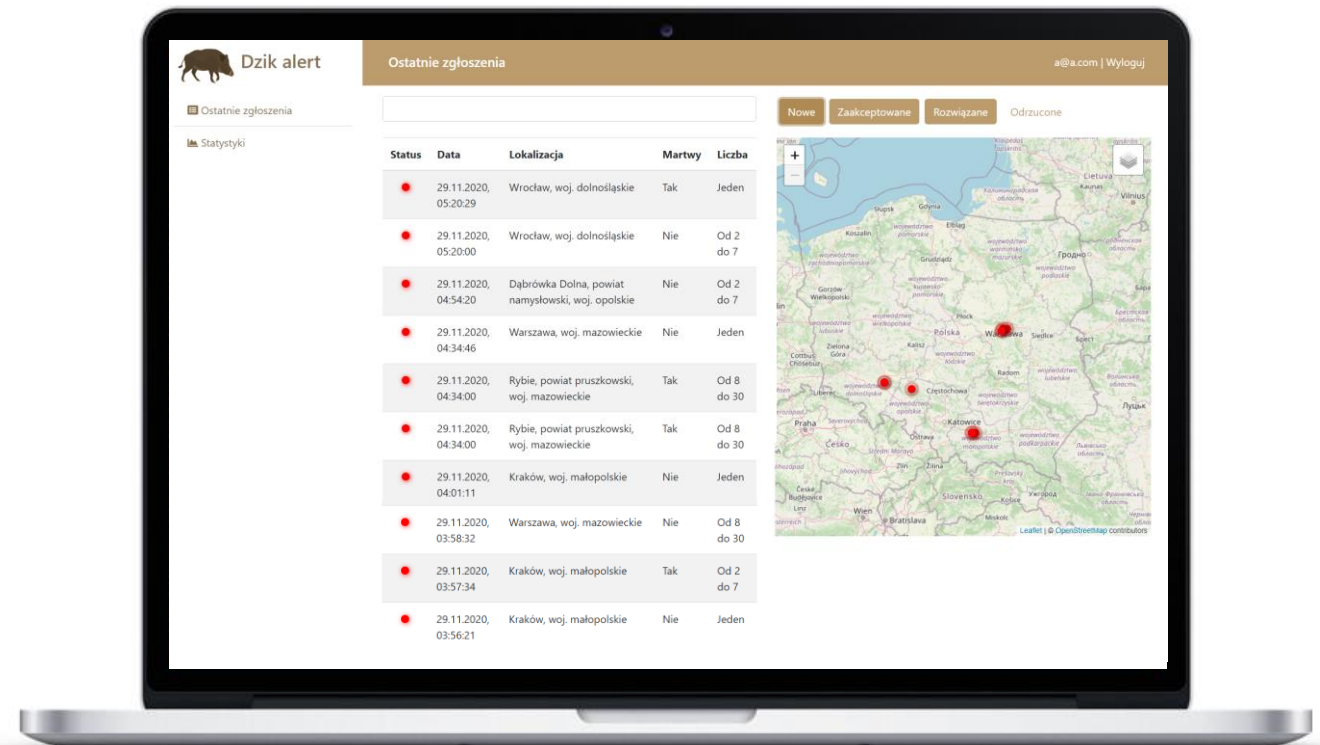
Dzik alert

Ostatnie zgłoszenia

a@a.com | Wyloguj

Ostatnie zgłoszenia

Statystyki

Nowe Zaakceptowane Rozwiązane Odrzucone

| Status | Data | Lokalizacja | Martwy | Liczba |
|---|---|---|---|---|
| | 29.11.2020, 05:20:29 | Wrocław, woj. dolnośląskie | Tak | Jeden |
| | 29.11.2020, 05:20:00 | Wrocław, woj. dolnośląskie | Nie | Od 2 do 7 |
| | 29.11.2020, 04:54:20 | Dąbrówka Dolna, powiat namysłowski, woj. opolskie | Nie | Od 2 do 7 |
| | 29.11.2020, 04:34:46 | Warszawa, woj. mazowieckie | Nie | Jeden |
| | 29.11.2020, 04:34:00 | Rybie, powiat pruszkowski, woj. mazowieckie | Tak | Od 8 do 30 |
| | 29.11.2020, 04:34:00 | Rybie, powiat pruszkowski, woj. mazowieckie | Tak | Od 8 do 30 |
| | 29.11.2020, 04:01:11 | Kraków, woj. małopolskie | Nie | Jeden |
| | 29.11.2020, 03:58:32 | Warszawa, woj. mazowieckie | Nie | Od 8 do 30 |
| | 29.11.2020, 03:57:34 | Kraków, woj. małopolskie | Tak | Od 2 do 7 |
| | 29.11.2020, 03:56:21 | Kraków, woj. małopolskie | Nie | Jeden |

+
−
Lietuva
Kaunas
Vilnius
Gdynia
Słupsk
Elbląg
Koszalin
Гродно
Białystok
Gorzów Wielkopolski
Płock
Polska
Warszawa
Siedlce
Брест
Zielona Góra
Cottbus
Radom
Częstochowa
Liberec
Praha
Katowice
Ostrava
Česko
Zlín
Žilina
Луцьк
Slovensko
České Budějovice
Linz
Wien
Bratislava
Miskolc
Leaflet | © OpenStreetMap contributors